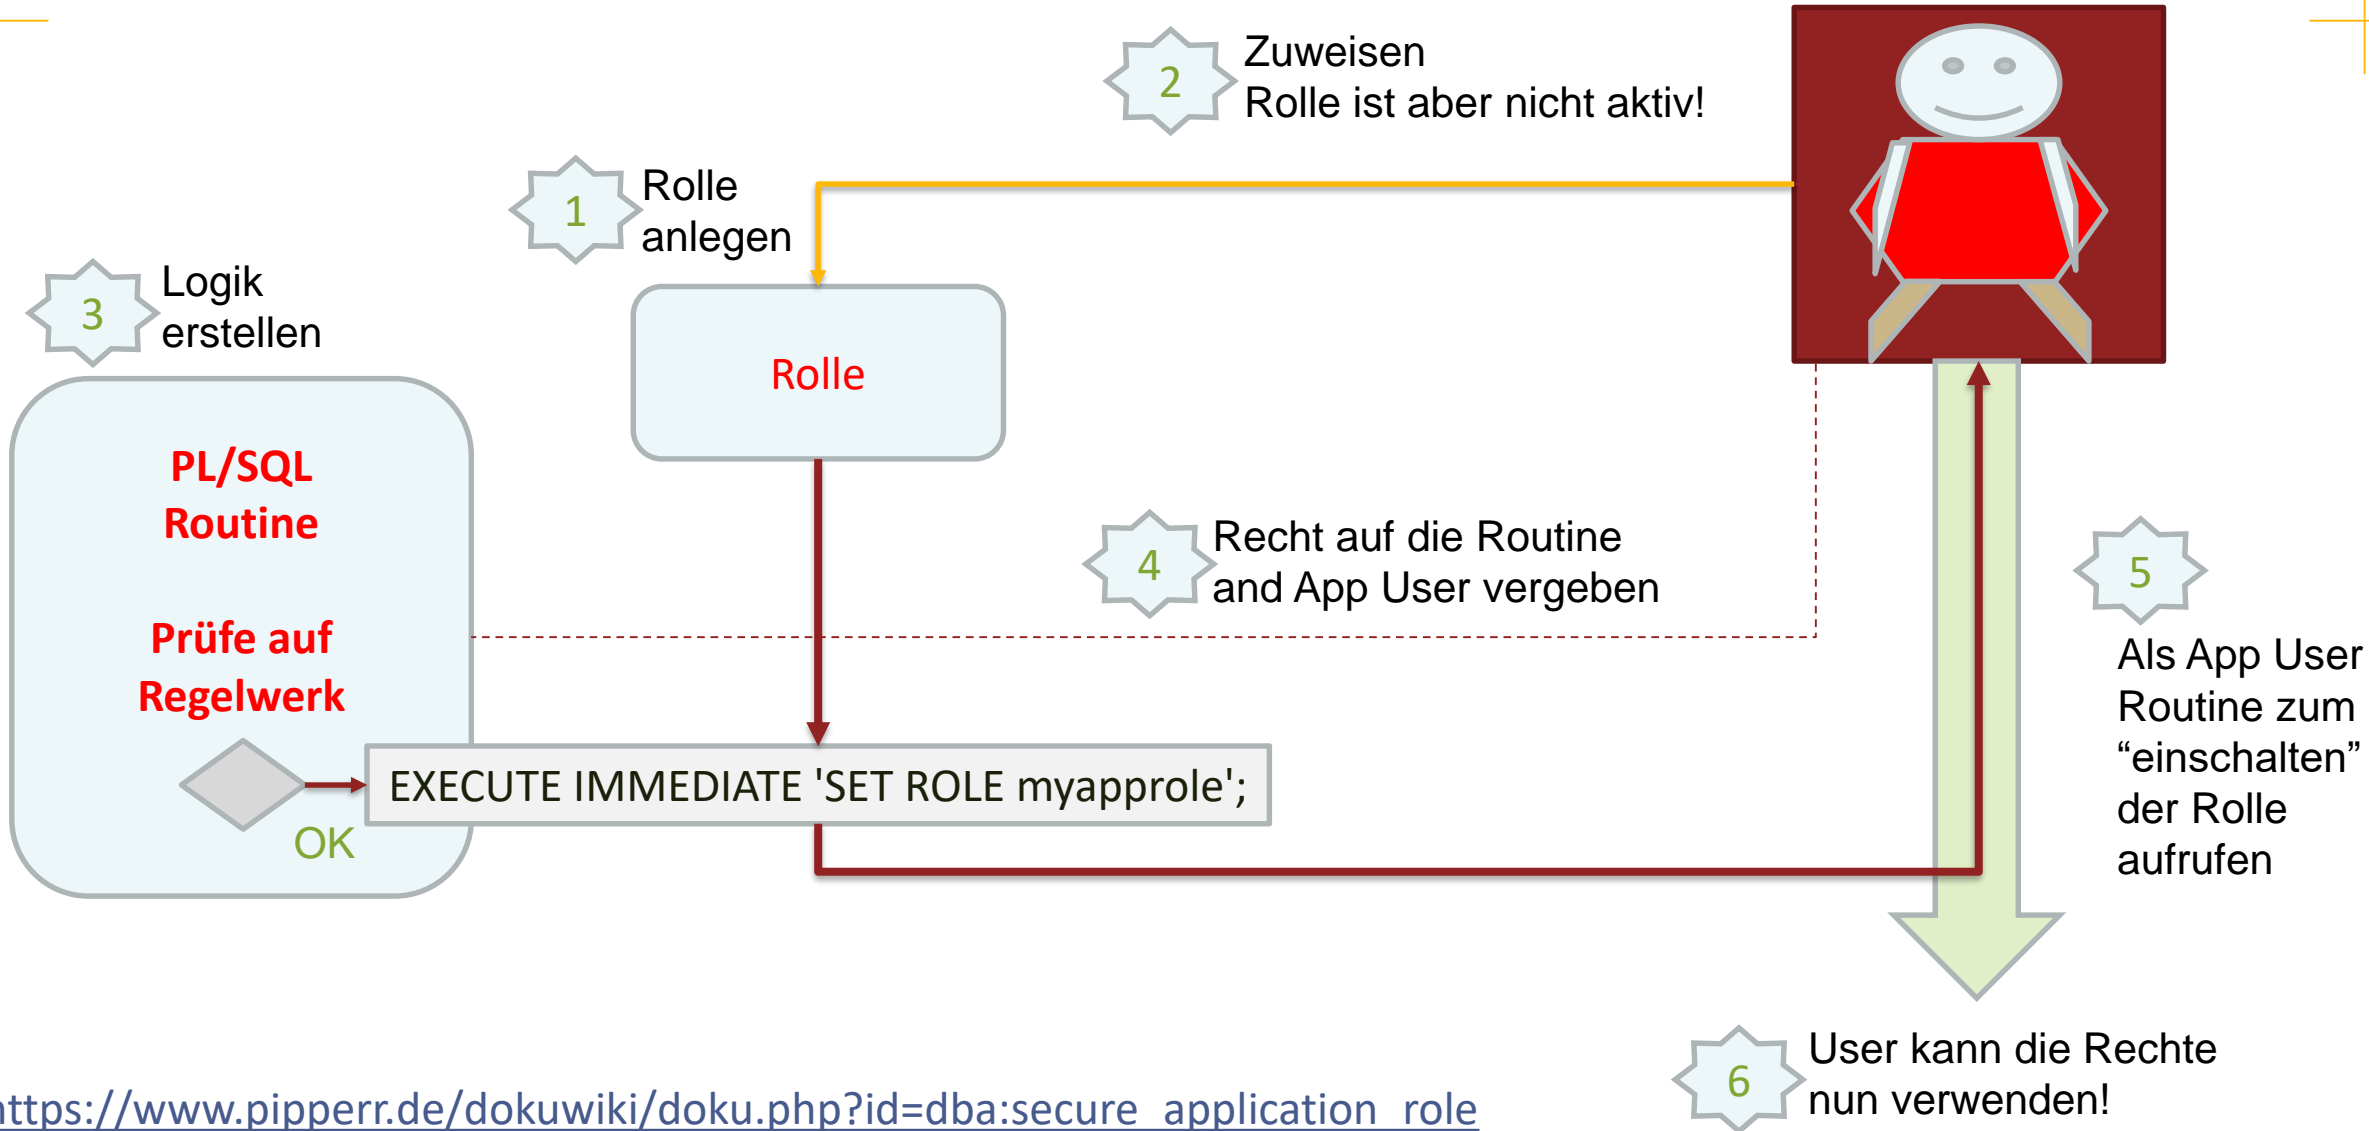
2
Zuweisen
Rolle ist aber nicht aktiv!

1
Rolle anlegen

3
Logik erstellen

Rolle

PL/SQL Routine

Prüfe auf Regelwerk

4
Recht auf die Routine and App User vergeben

5
Als App User Routine zum “einschalten” der Rolle aufrufen

EXECUTE IMMEDIATE 'SET ROLE myapprole';

OK

6
User kann die Rechte nun verwenden!

https://www.pipperr.de/dokuwiki/doku.php?id=dba:secure_application_role